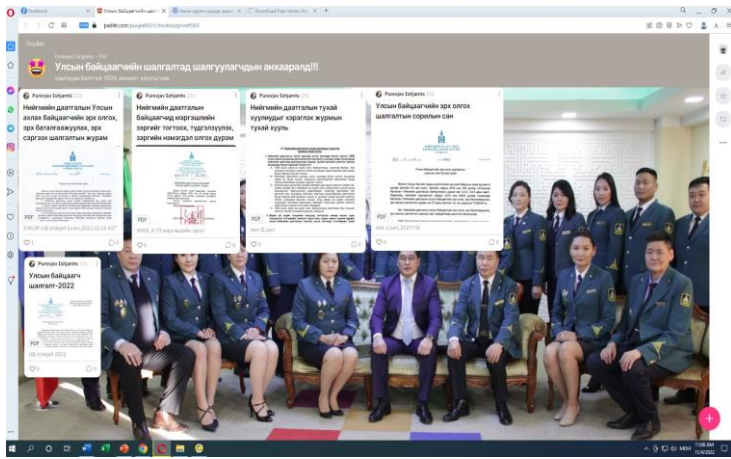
Facebook
Улсын байцаагчийн шалг... ×
padlet.com/purevjav/...

Padlet
Purevjav Zolgerel · 15h
Улсын байцаагчийн шалгалтад шалгуулагчдын анхааралд!!!
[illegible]

Purevjav Zolgerel
Нийгмийн даатгалын Улсын ахлах байцаагчийн эрх олгох, эрх баталгаажуулах, эрх сэргээх шалгалтын журам
PDF
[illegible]

Purevjav Zolgerel
Нийгмийн даатгалын байцаагчид мэргэшлийн зэрэг тогтоох, түдгэлзүүлэх, зэргийн нэмэгдэл олгох журам
PDF
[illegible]

Purevjav Zolgerel
Нийгмийн даатгалын тухай хуулиудыг хэрэглэх журмын тухай хууль
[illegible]

Purevjav Zolgerel
Улсын байцаагчийн эрх олгох шалгалтын сорилын сан
PDF
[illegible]

Purevjav Zolgerel
Улсын байцаагч шалгалт-2022
PDF
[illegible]